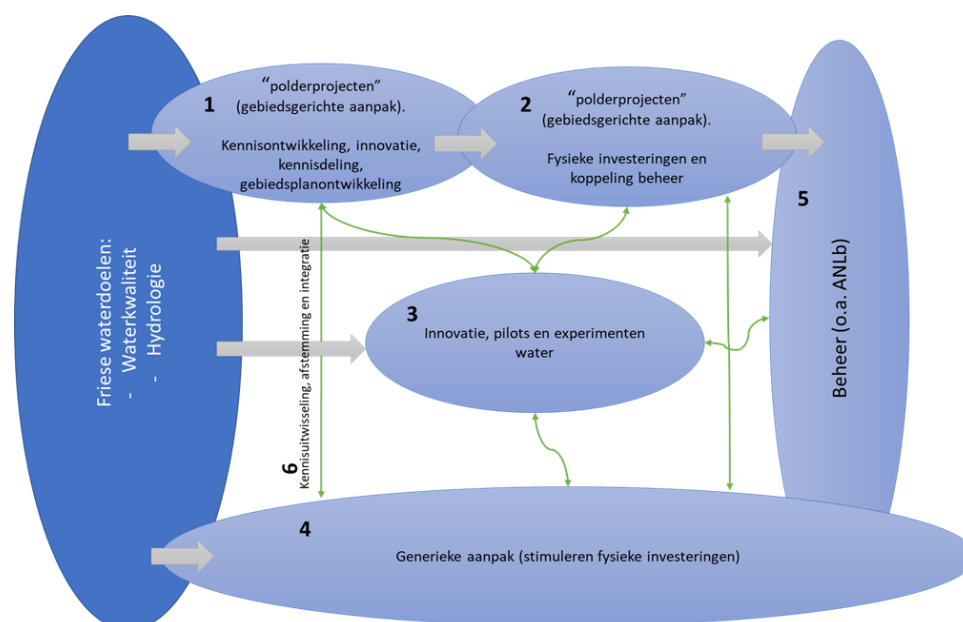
Friese waterdoelen:
- Waterkwaliteit
- Hydrologie

1 "polderprojecten" (gebiedsgerichte aanpak).

Kennisontwikkeling, innovatie, kennisdeling, gebiedsplanontwikkeling

2 "polderprojecten" (gebiedsgerichte aanpak).

Fysieke investeringen en koppeling beheer

5

Beheer (o.a. ANLb)

3 Innovatie, pilots en experimenten water

6 Kennisuitwisseling, afstemming en integratie

4 Generieke aanpak (stimuleren fysieke investeringen)